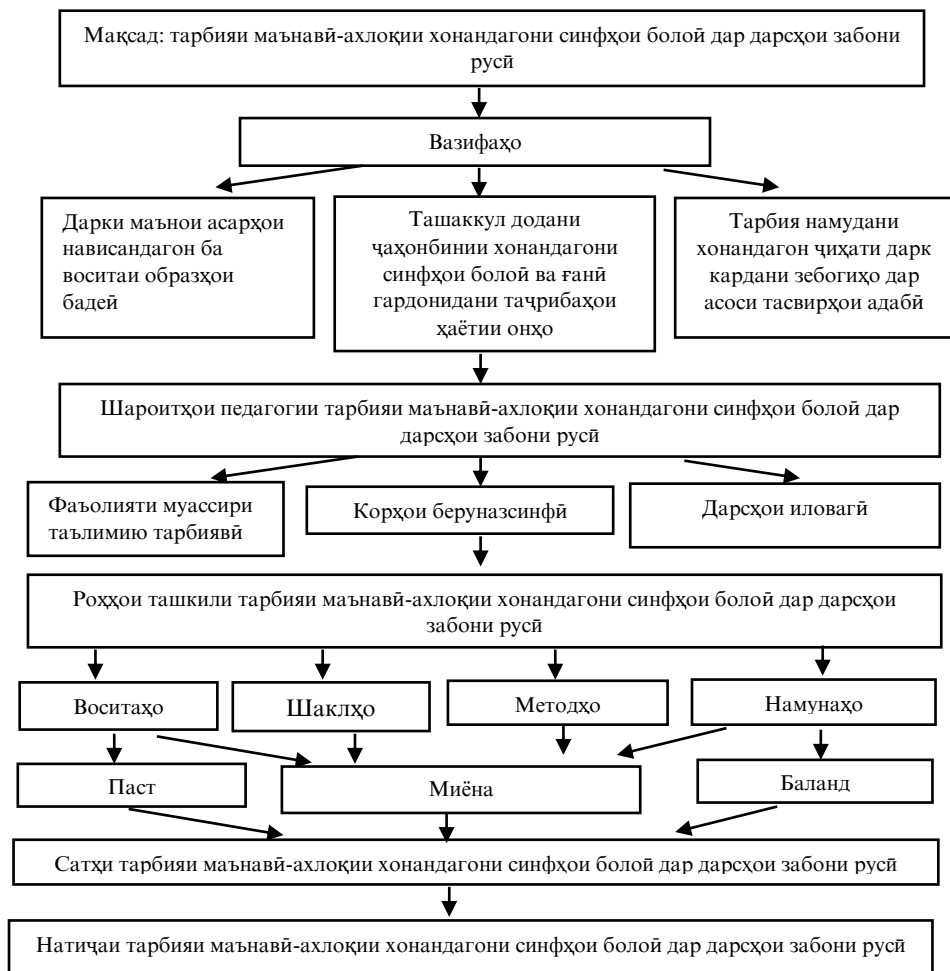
Мақсад: тарбияи маънавӣ-ахлоқии хонандагони синфҳои болоӣ дар дарсҳои забони русӣ

Вазифаҳо

Дарки маънои асарҳои нависандагон ба воситаи образҳои бадей

Ташаккул додани ҷаҳонбинии хонандагони синфҳои болоӣ ва ғанӣ гардонидани таҷрибаҳои ҳаётии онҳо

Тарбия намудани хонандагон ҷиҳати дарк кардани зебогиҳо дар асоси тасвирҳои адабӣ

Шароитҳои педагогии тарбияи маънавӣ-ахлоқии хонандагони синфҳои болоӣ дар дарсҳои забони русӣ

Фаъолияти муассири таълимию тарбиявӣ

Корҳои беруназсинфӣ

Дарсҳои иловагӣ

Роҳҳои ташкили тарбияи маънавӣ-ахлоқии хонандагони синфҳои болоӣ дар дарсҳои забони русӣ

Воситаҳо

Шаклҳо

Методҳо

Намунаҳо

Паст

Миёна

Баланд

Сатҳи тарбияи маънавӣ-ахлоқии хонандагони синфҳои болоӣ дар дарсҳои забони русӣ

Натиҷаи тарбияи маънавӣ-ахлоқии хонандагони синфҳои болоӣ дар дарсҳои забони русӣ